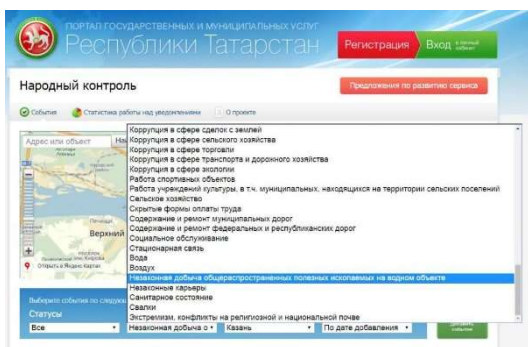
ПОРТАЛ ГОСУДАРСТВЕННЫХ И МУНИЦИПАЛЬНЫХ УСЛУГ
Республики Татарстан

Регистрация

Вход в личный кабинет

Народный контроль

Предложения по развитию сервиса

События

Статистика работы над уведомлениями

О проекте

Адрес или объект

На

Верхний

Открыть в Яндекс.Картах

Коррупция в сфере сделок с землей
Коррупция в сфере сельского хозяйства
Коррупция в сфере торговли
Коррупция в сфере транспорта и дорожного хозяйства
Коррупция в сфере экологии
Работа спортивных объектов
Работа учреждений культуры, в т.ч. муниципальных, находящихся на территории сельских поселений
Сельское хозяйство
Скрытые формы оплаты труда
Содержание и ремонт муниципальных дорог
Содержание и ремонт федеральных и республиканских дорог
Социальное обслуживание
Стационарная связь
Вода
Воздух
Незаконная добыча общераспространенных полезных ископаемых на водном объекте
Незаконные карьеры
Санитарное состояние
Свалки
Экстремизм, конфликты на религиозной и национальной почве

Выберите события по следующ

Статусы

Все

Незаконная добыча о

Казань

По дате добавления

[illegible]